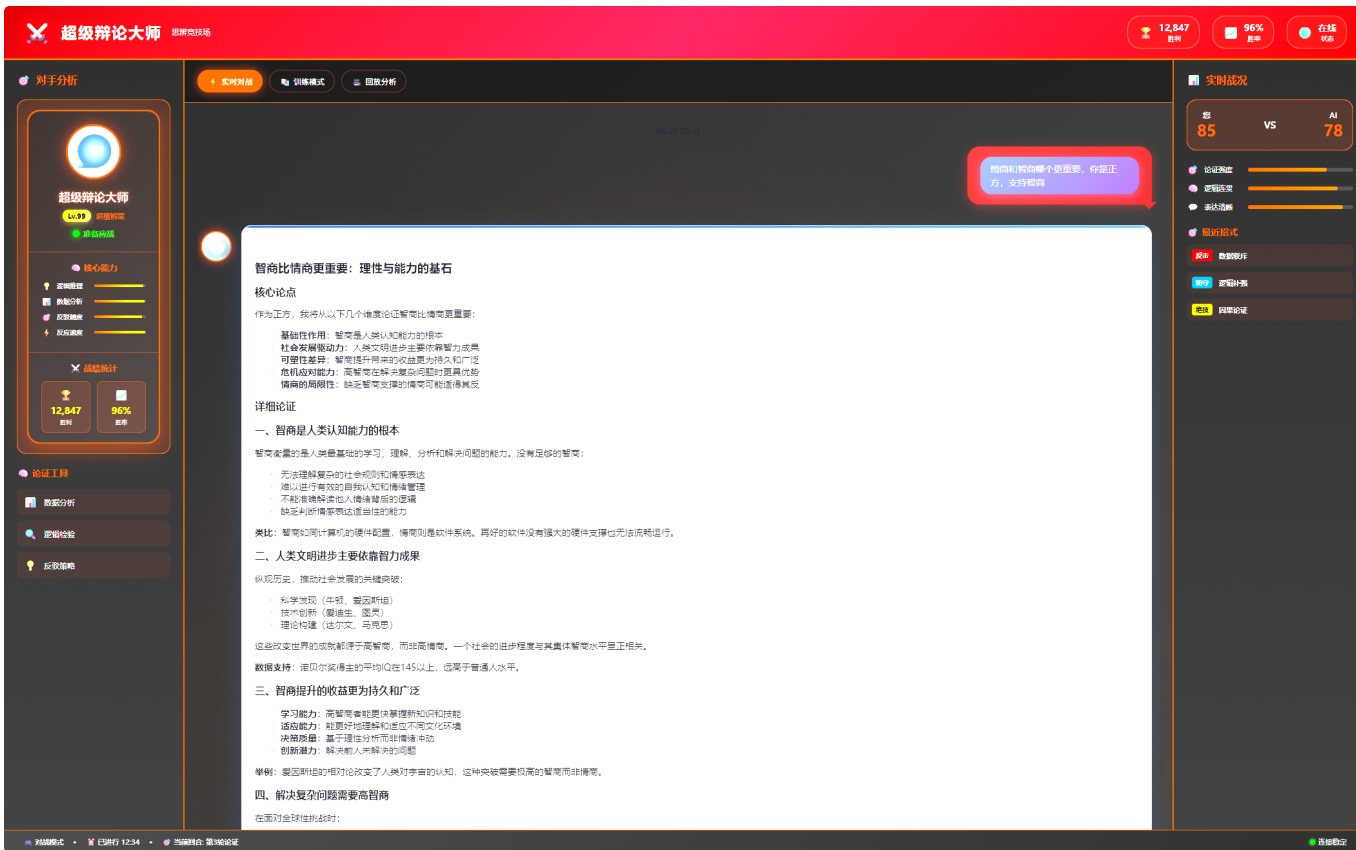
超级辩论大师 思辨竞技场

12,847 胜利
96% 胜率
在线 状态

对手分析

超级辩论大师
Lv.99 超级智能
准备就绪

核心能力
逻辑推理
数据分析
反驳速度
反应速度

战绩统计
12,847 胜利
96% 胜率

论证工具
数据分析
逻辑检验
反驳策略

实时对战 训练模式 回放分析

00:25:00AI

情商和智商哪个更重要，你是正方，支持智商

智商比情商更重要：理性与能力的基石

核心论点

作为正方，我将从以下几个维度论证智商比情商更重要：

基础性作用：智商是人类认知能力的根本
社会发展驱动力：人类文明进步主要依靠智力成果
可塑性差异：智商提升带来的收益更为持久和广泛
危机应对能力：高智商在解决复杂问题时更具优势
情商的局限性：缺乏智商支撑的情商可能适得其反

详细论证

一、智商是人类认知能力的根本

智商衡量的是人类最基础的学习、理解、分析和解决问题的能力。没有足够的智商：

无法理解复杂的社会规则和情感表达
难以进行有效的自我认知和情绪管理
不能准确解读他人情绪背后的逻辑
缺乏判断情感表达适当性的能力

类比：智商如同计算机的硬件配置，情商则是软件系统。再好的软件没有强大的硬件支撑也无法流畅运行。

二、人类文明进步主要依靠智力成果

纵观历史，推动社会发展的关键突破：

科学发现（牛顿、爱因斯坦）
技术创新（爱迪生、图灵）
理论构建（达尔文、马克思）

这些改变世界的成就都源于高智商，而非高情商。一个社会的进步程度与其集体智商水平呈正相关。

数据支持：诺贝尔奖得主的平均IQ在145以上，远高于普通人水平。

三、智商提升的收益更为持久和广泛

学习能力：高智商者能更快掌握新知识和技能
适应能力：能更好地理解和适应不同文化环境
决策质量：基于理性分析而非情绪冲动
创新潜力：解决前人未解决的问题

举例：爱因斯坦的相对论改变了人类对宇宙的认知，这种突破需要极高的智商而非情商。

四、解决复杂问题需要高智商

在面对全球性挑战时：

实时战况
您 85 VS AI 78
论证强度
逻辑连贯
表达清晰

最近招式
反击 数据驳斥
防守 逻辑补强
绝技 回旋论证

对战模式 • 已进行 12:34 • 当前回合: 第3轮论证
连接稳定